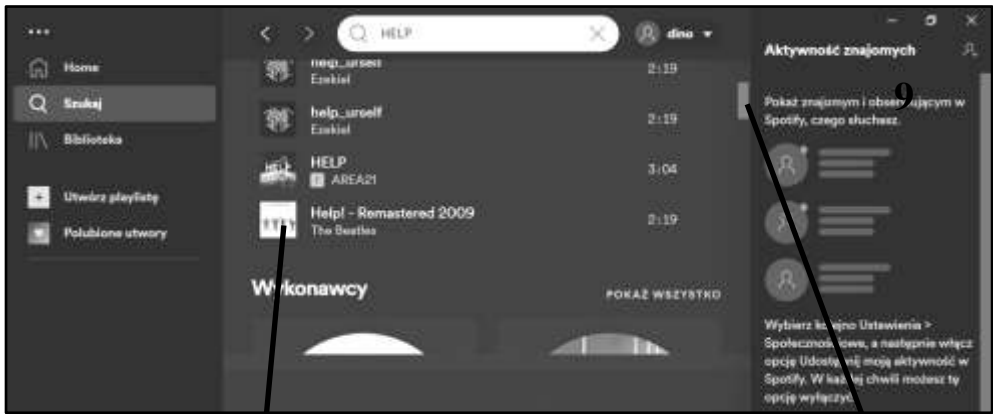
•••
Home
Szukaj
Biblioteka
Utwórz playlistę
Polubione utwory

HELP
dino

help_urself
Ezekiel
2:19
help_urself
Ezekiel
2:19
HELP
E AREA21
3:04
Help! - Remastered 2009
The Beatles
2:19

Wykonawcy
POKAŻ WSZYSTKO

Aktywność znajomych
9
Pokaż znajomym i obserwującym w Spotify, czego słuchasz.

Wybierz kolejno Ustawienia > Społeczność, a następnie włącz opcję Udostępniaj moją aktywność w Spotify. W każdej chwili możesz tę opcję wyłączyć.